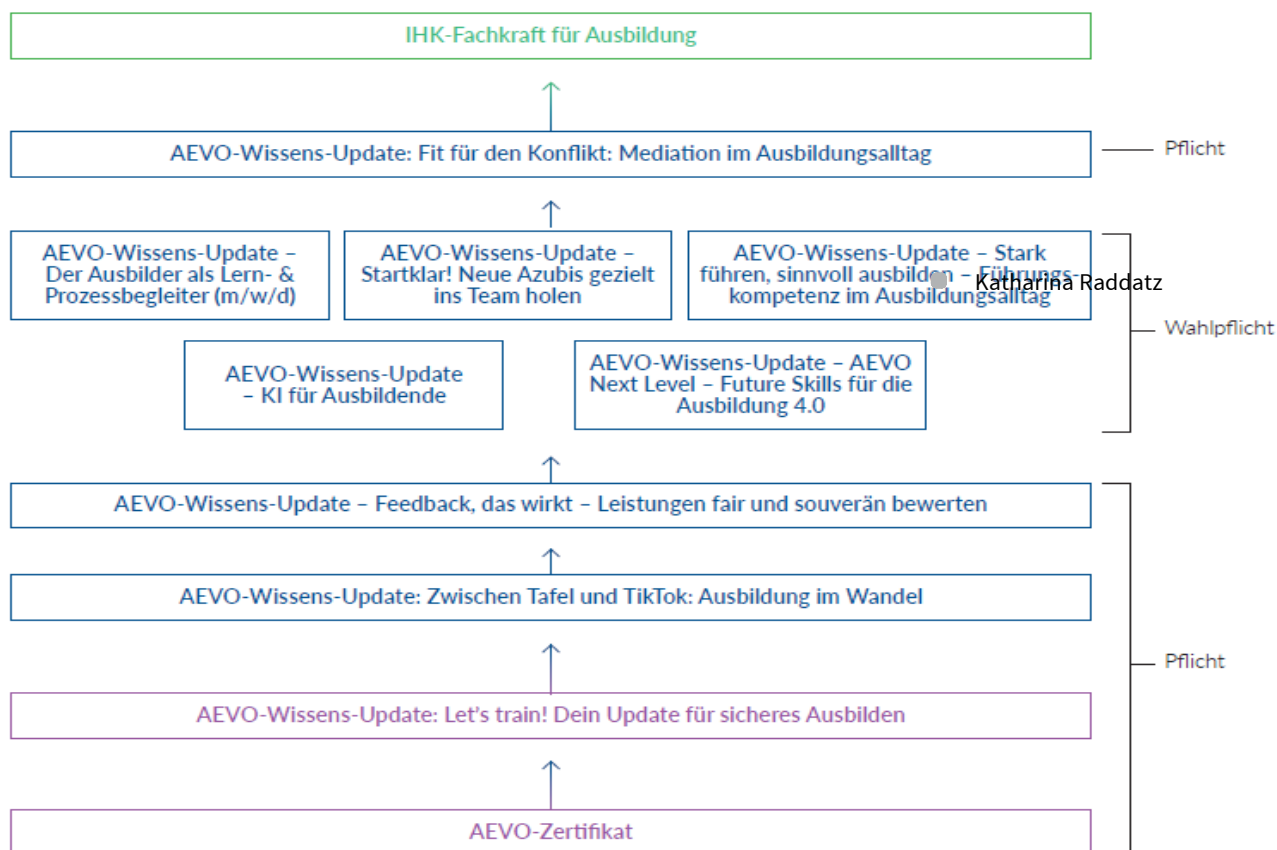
IHK-Fachkraft für Ausbildung

AEVO-Wissens-Update: Fit für den Konflikt: Mediation im Ausbildungsalltag

Pflicht

AEVO-Wissens-Update – Der Ausbilder als Lern- & Prozessbegleiter (m/w/d)

AEVO-Wissens-Update – Startklar! Neue Azubis gezielt ins Team holen

AEVO-Wissens-Update – Stark führen, sinnvoll ausbilden – Führungskompetenz im Ausbildungsalltag

Katharina Raddatz

Wahlpflicht

AEVO-Wissens-Update – KI für Ausbildende

AEVO-Wissens-Update – AEVO Next Level – Future Skills für die Ausbildung 4.0

AEVO-Wissens-Update – Feedback, das wirkt – Leistungen fair und souverän bewerten

AEVO-Wissens-Update: Zwischen Tafel und TikTok: Ausbildung im Wandel

Pflicht

AEVO-Wissens-Update: Let's train! Dein Update für sicheres Ausbilden

AEVO-Zertifikat